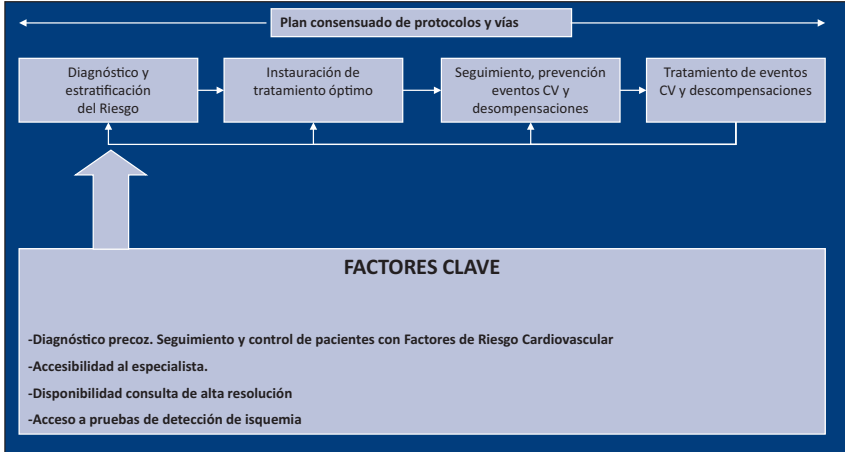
Plan consensuado de protocolos y vías

Diagnóstico y estratificación del Riesgo

Instauración de tratamiento óptimo

Seguimiento, prevención eventos CV y desompensaciones

Tratamiento de eventos CV y descompensaciones

FACTORES CLAVE

-Diagnóstico precoz. Seguimiento y control de pacientes con Factores de Riesgo Cardiovascular

-Accesibilidad al especialista.

-Disponibilidad consulta de alta resolución

-Acceso a pruebas de detección de isquemia